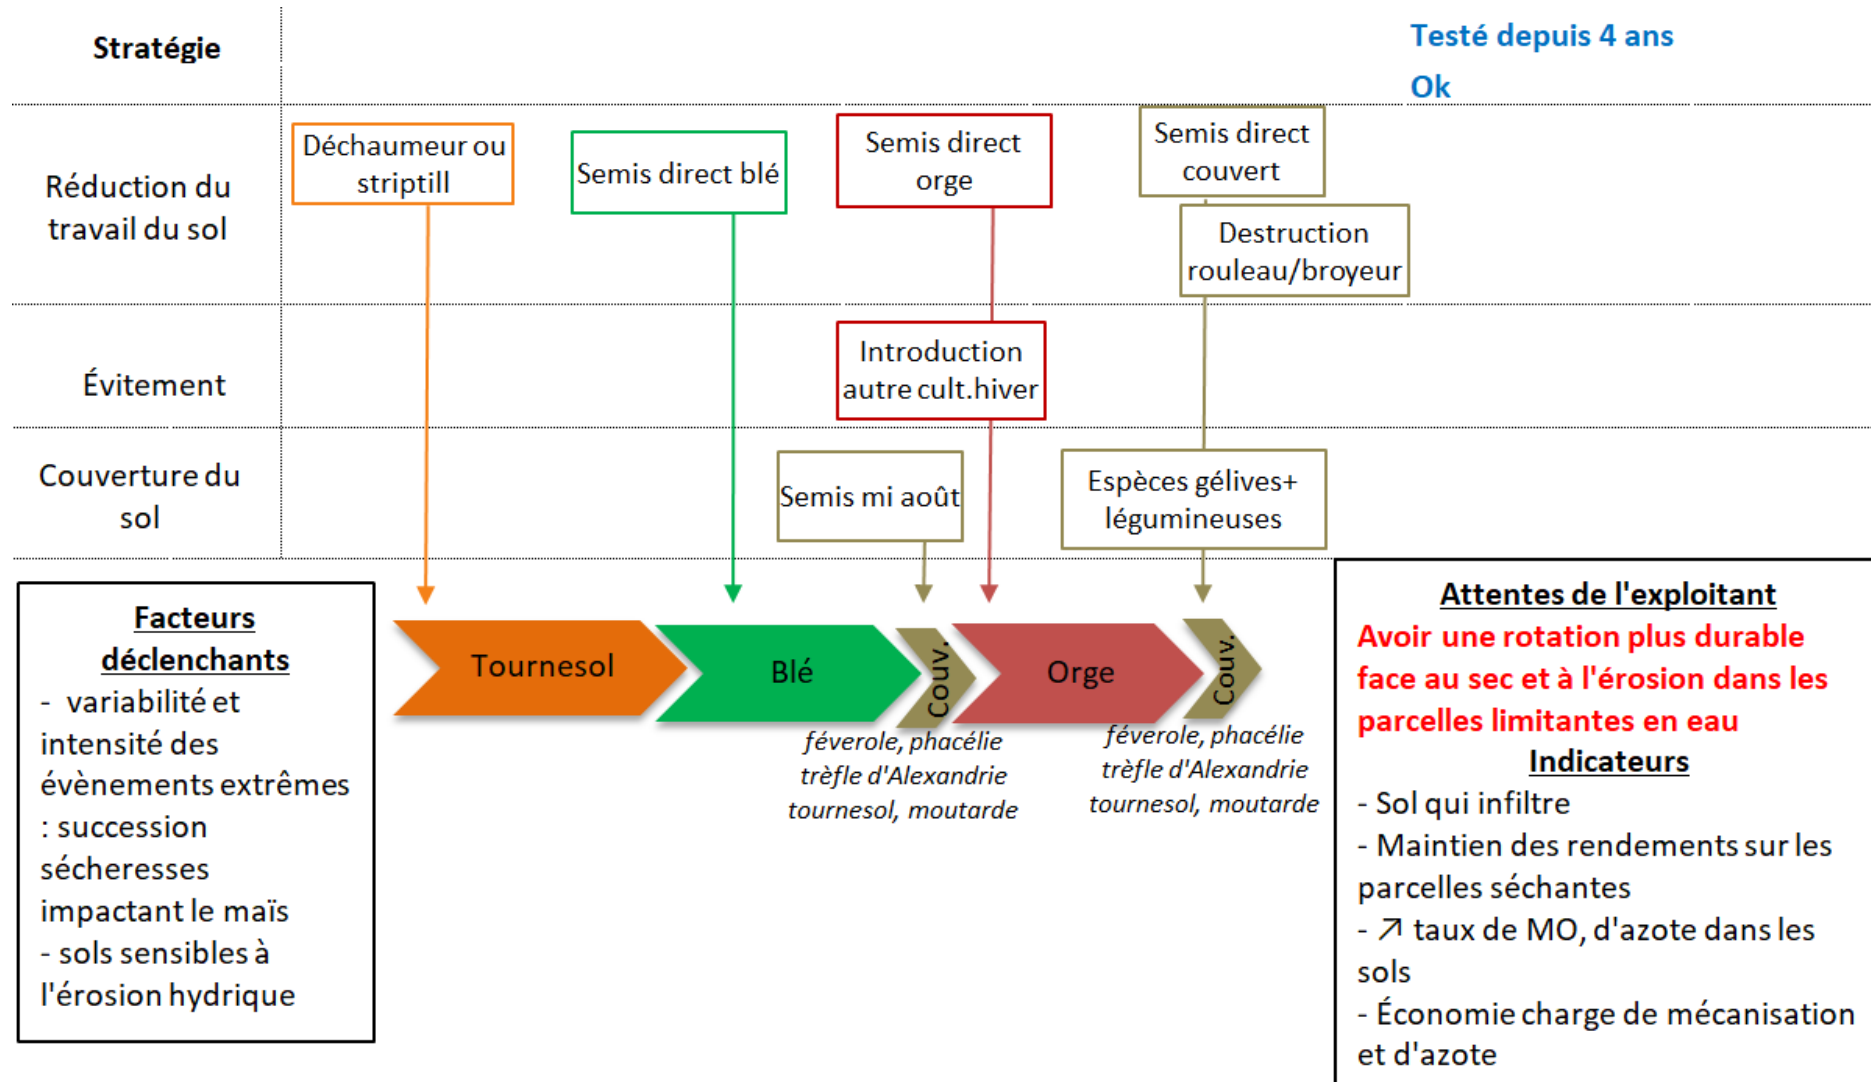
Stratégie

Testé depuis 4 ans

Ok

Réduction du travail du sol

Déchaumeur ou striptill

Semis direct blé

Semis direct orge

Semis direct couvert

Destruction rouleau/broyeur

Évitement

Introduction autre cult.hiver

Couverture du sol

Semis mi août

Espèces gélives+ légumineuses

Facteurs déclenchants
- variabilité et intensité des évènements extrêmes : succession sécheresses impactant le maïs
- sols sensibles à l'érosion hydrique

Tournesol

Blé

Couv.

Orge

Couv.

féverole, phacélie trèfle d'Alexandrie tournesol, moutarde

féverole, phacélie trèfle d'Alexandrie tournesol, moutarde

Attentes de l'exploitant
Avoir une rotation plus durable face au sec et à l'érosion dans les parcelles limitantes en eau

Indicateurs
- Sol qui infiltre
- Maintien des rendements sur les parcelles séchantes
- ↗ taux de MO, d'azote dans les sols
- Économie charge de mécanisation et d'azote